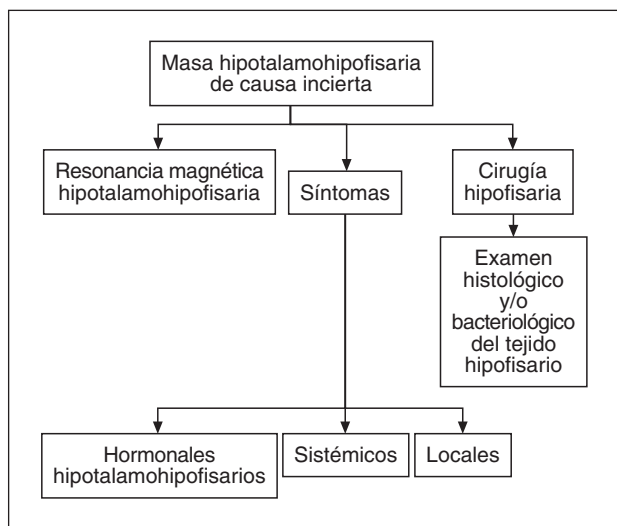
Masa hipotalamohipofisaria de causa incierta

Resonancia magnética hipotalamohipofisaria

Síntomas

Cirugía hipofisaria

Examen histológico y/o bacteriológico del tejido hipofisario

Hormonales hipotalamohipofisarios

Sistémicos

Locales